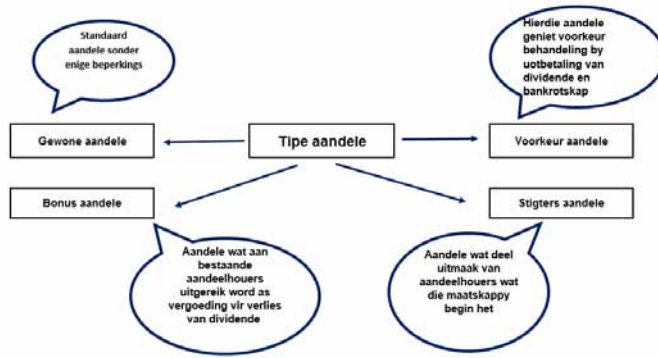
Standaard aandele sonder enige beperkings

Hierdie aandele geniet voorkeur behandeling by uotbetaling van dividende en bankrotskap

Gewone aandele

Tipe aandele

Voorkeur aandele

Bonus aandele

Stigters aandele

Aandele wat aan bestaande aandeelhouers uitgereik word as vergoeding vir verlies van dividende

Aandele wat deel uitmaak van aandeelhouers wat die maatskappy begin het